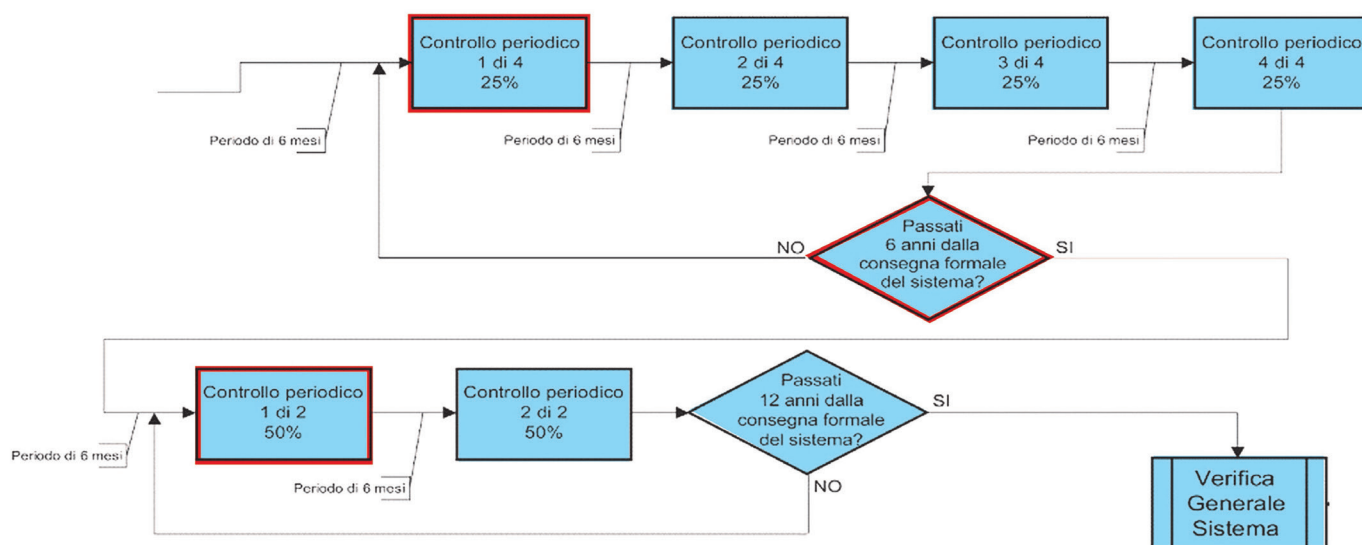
Controllo periodico
1 di 4
25%

Controllo periodico
2 di 4
25%

Controllo periodico
3 di 4
25%

Controllo periodico
4 di 4
25%

Periodo di 6 mesi

Periodo di 6 mesi

Periodo di 6 mesi

Periodo di 6 mesi

NO

Passati
6 anni dalla
consegna formale
del sistema?

SI

Periodo di 6 mesi

Controllo periodico
1 di 2
50%

Controllo periodico
2 di 2
50%

Passati
12 anni dalla
consegna formale
del sistema?

SI

Periodo di 6 mesi

NO

Verifica
Generale
Sistema